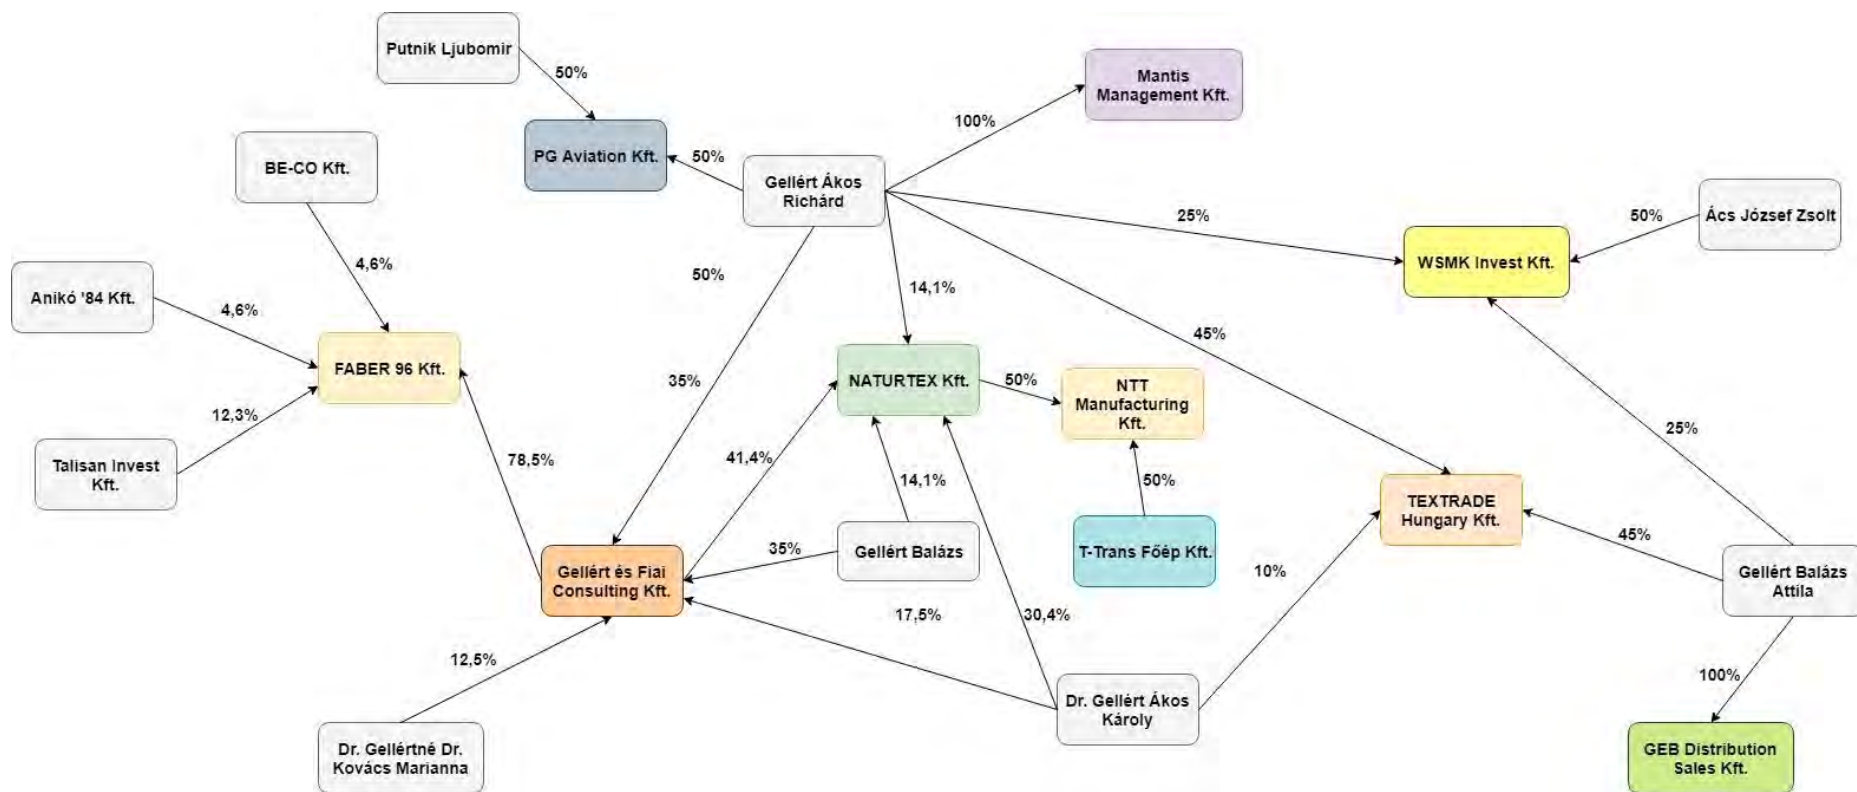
Putnik Ljubomir

50%

Mantis Management Kft.

100%

PG Aviation Kft.

50%

Gellért Ákos Richárd

BE-CO Kft.

25%

50%

Ács József Zsolt

WSMK Invest Kft.

4,6%

50%

Anikó '84 Kft.

4,6%

14,1%

45%

FABER 96 Kft.

35%

NATURTEX Kft.

50%

NTT Manufacturing Kft.

12,3%

Talisan Invest Kft.

78,5%

41,4%

14,1%

50%

25%

TEXTRADE Hungary Kft.

35%

Gellért Balázs

T-Trans Főép Kft.

45%

Gellért és Fiai Consulting Kft.

10%

Gellért Balázs Attila

17,5%

30,4%

12,5%

100%

Dr. Gellért Ákos Károly

Dr. Gellértné Dr. Kovács Marianna

GEB Distribution Sales Kft.